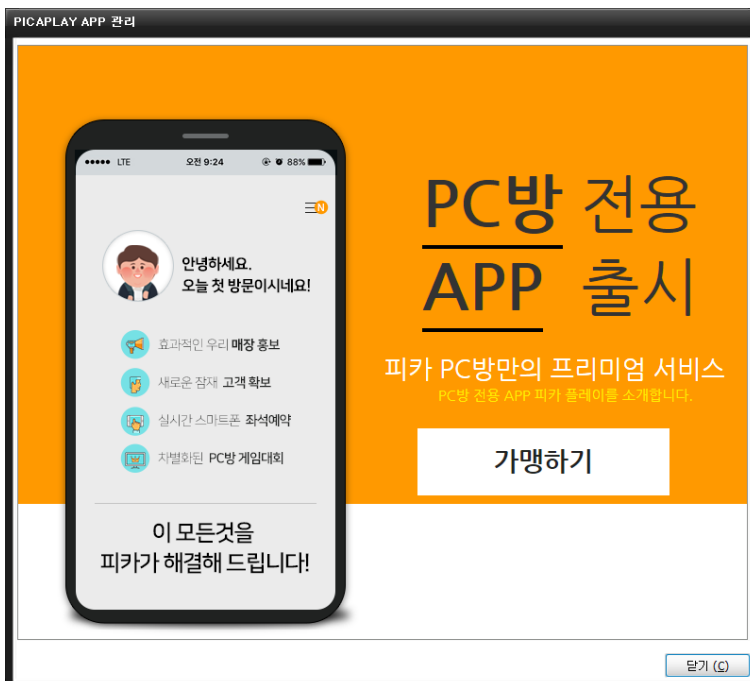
PICAPLAY APP 관리

●●●●● LTE 오전 9:24 88%

N

안녕하세요.
오늘 첫 방문이시네요!

효과적인 우리 매장 홍보

새로운 잠재 고객 확보

실시간 스마트폰 좌석예약

차별화된 PC방 게임대회

이 모든것을
피카가 해결해 드립니다!

PC방 전용
APP 출시

피카 PC방만의 프리미엄 서비스
PC방 전용 APP 피카 플레이를 소개합니다.

가맹하기

닫기 (C)